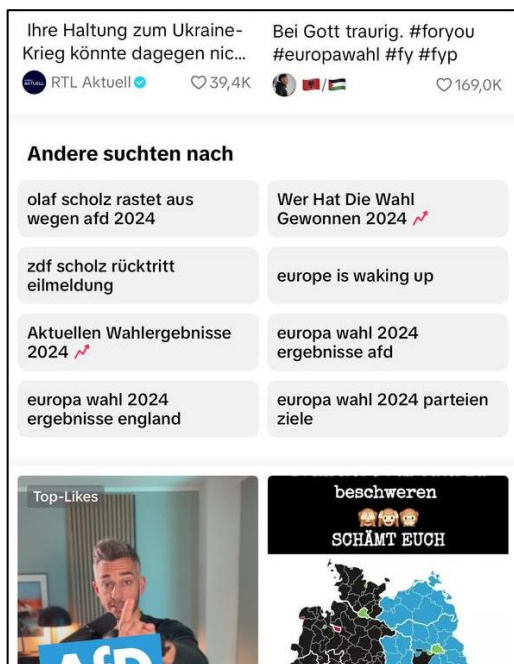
Ihre Haltung zum Ukraine-Krieg könnte dagegen nic...

RTL Aktuell ♡ 39,4K

Bei Gott traurig. #foryou #europawahl #fy #fyp

♡ 169,0K

Andere suchten nach

olaf scholz rastet aus wegen afd 2024

Wer Hat Die Wahl Gewonnen 2024

zdf scholz rücktritt eilmeldung

europe is waking up

Aktuellen Wahlergebnisse 2024

europa wahl 2024 ergebnisse afd

europa wahl 2024 ergebnisse england

europa wahl 2024 parteien ziele

Top-Likes

AfD

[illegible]

beschweren

🙈🙉🙊

SCHÄMT EUCH